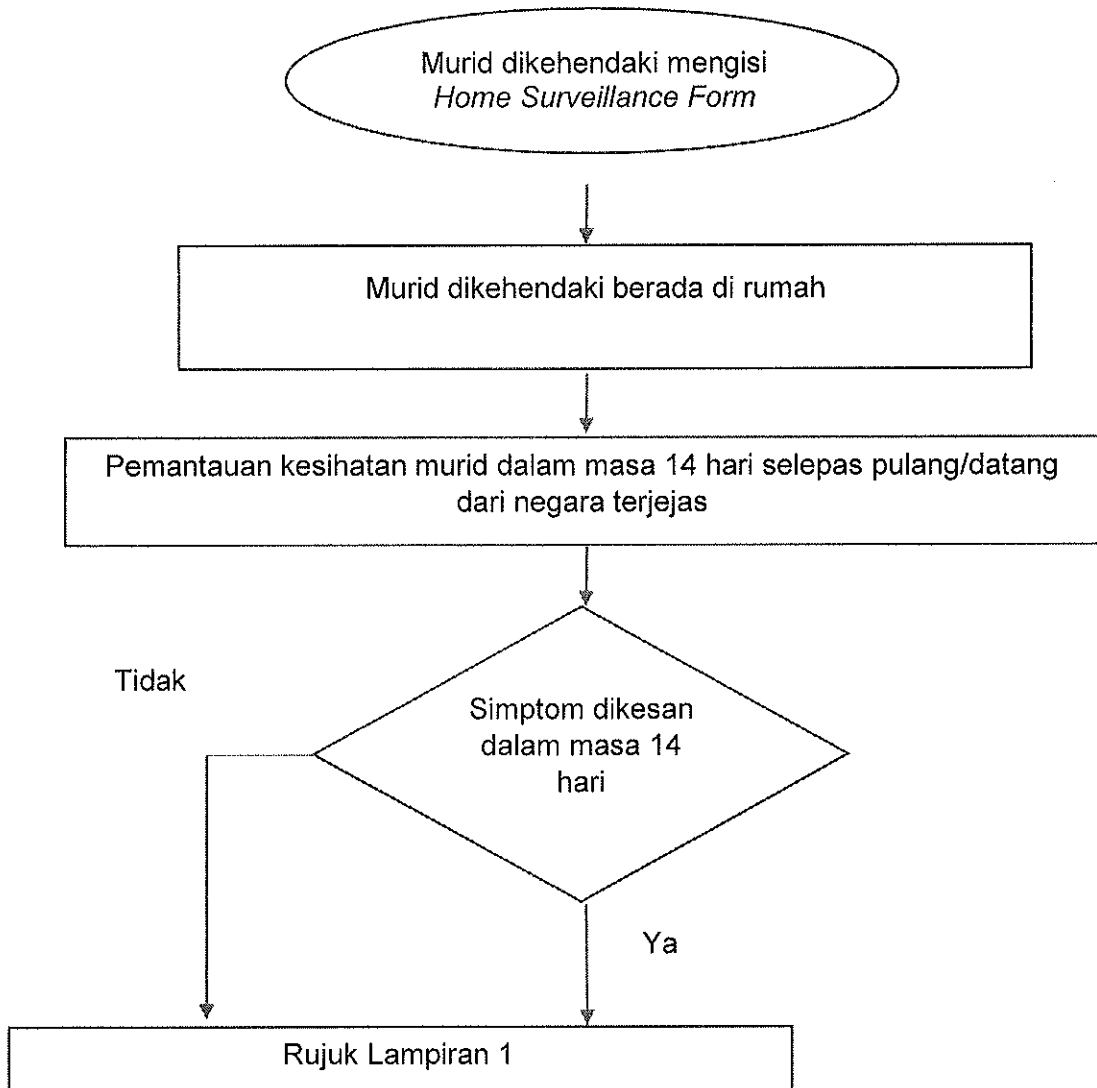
Murid dikehendaki mengisi
*Home Surveillance Form*

Murid dikehendaki berada di rumah

Pemantauan kesihatan murid dalam masa 14 hari selepas pulang/datang dari negara terjejas

Tidak

Simptom dikesan dalam masa 14 hari

Ya

Rujuk Lampiran 1